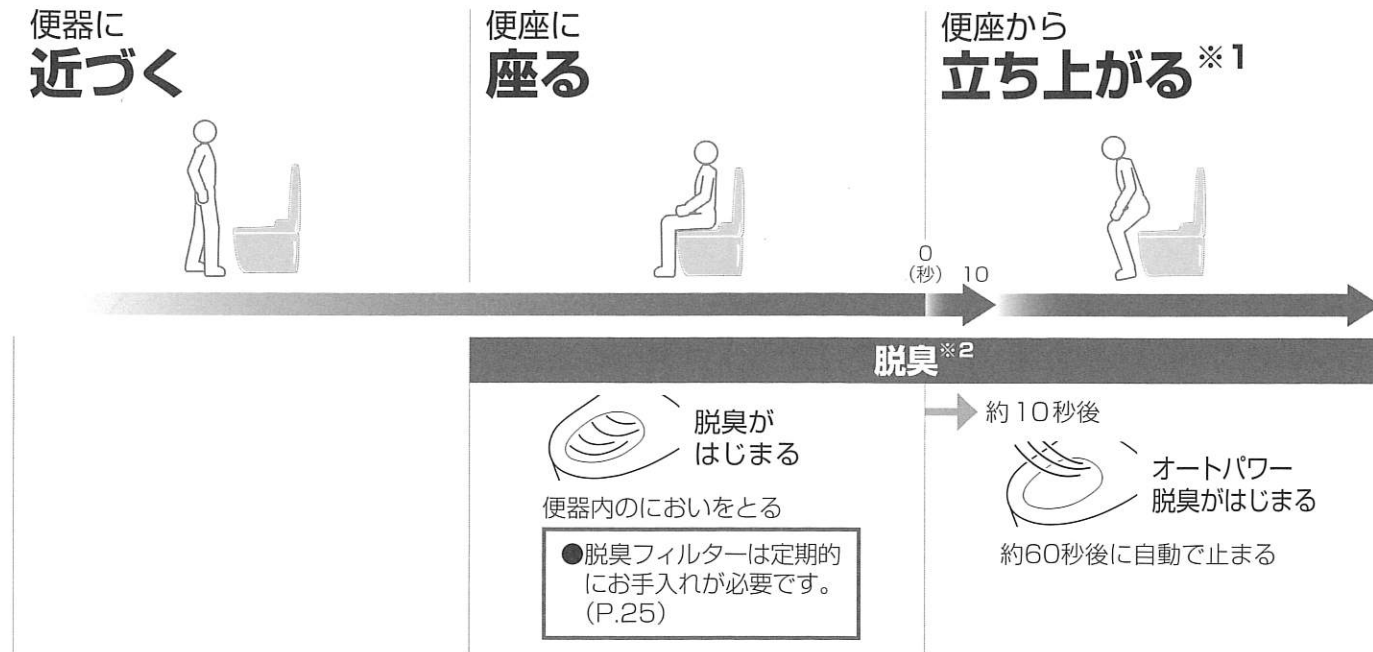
便器に
近づく

便座に
座る

便座から
立ち上がる※1

0
(秒) 10

脱臭※2

脱臭が
はじまる

便器内のにおいをとる

●脱臭フィルターは定期的にお手入れが必要です。(P.25)

約10秒後

オートパワー
脱臭がはじまる

約60秒後に自動で止まる